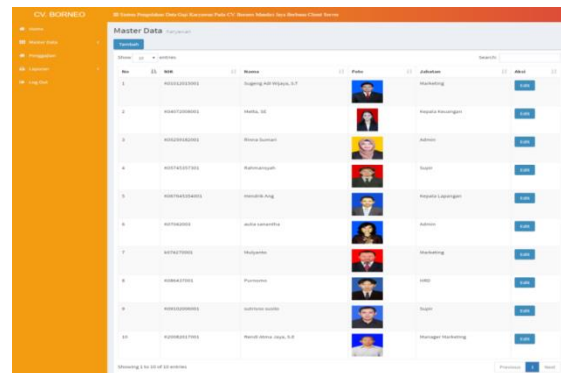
CV. BORNEO

SI Sistem Pengolahan Data Gaji Karyawan Pada CV. Borneo Mandiri Jaya Berbasis Client Server

Home

Master Data

Pengajian

Laporan

Log Out

Master Data Karyawan

Tambah

Show 10 entries

Search:

| No | NIK | Nama | Foto | Jabatan | Aksi |
|---|---|---|---|---|---|
| 1 | 403312033001 | Sugeng Adi Wijaya, S.T | | Marketing | Edit |
| 2 | 404472006001 | Melia, SE | | Kepala Keuangan | Edit |
| 3 | 405269182001 | Rhina Sumari | | Admin | Edit |
| 4 | 405745357301 | Rahmansyah | | Supir | Edit |
| 5 | 406764358401 | Hendrik Ang | | Kepala Lapangan | Edit |
| 6 | 407560201 | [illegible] | | Admin | Edit |
| 7 | 407627001 | Mulyanto | | Marketing | Edit |
| 8 | 408643701 | Purnomo | | HRD | Edit |
| 9 | 409102009001 | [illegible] | | Supir | Edit |
| 10 | 420082017001 | Randi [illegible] Jaya, S.E | | Manager Marketing | Edit |

Showing 1 to 10 of 12 entries

Previous 1 Next